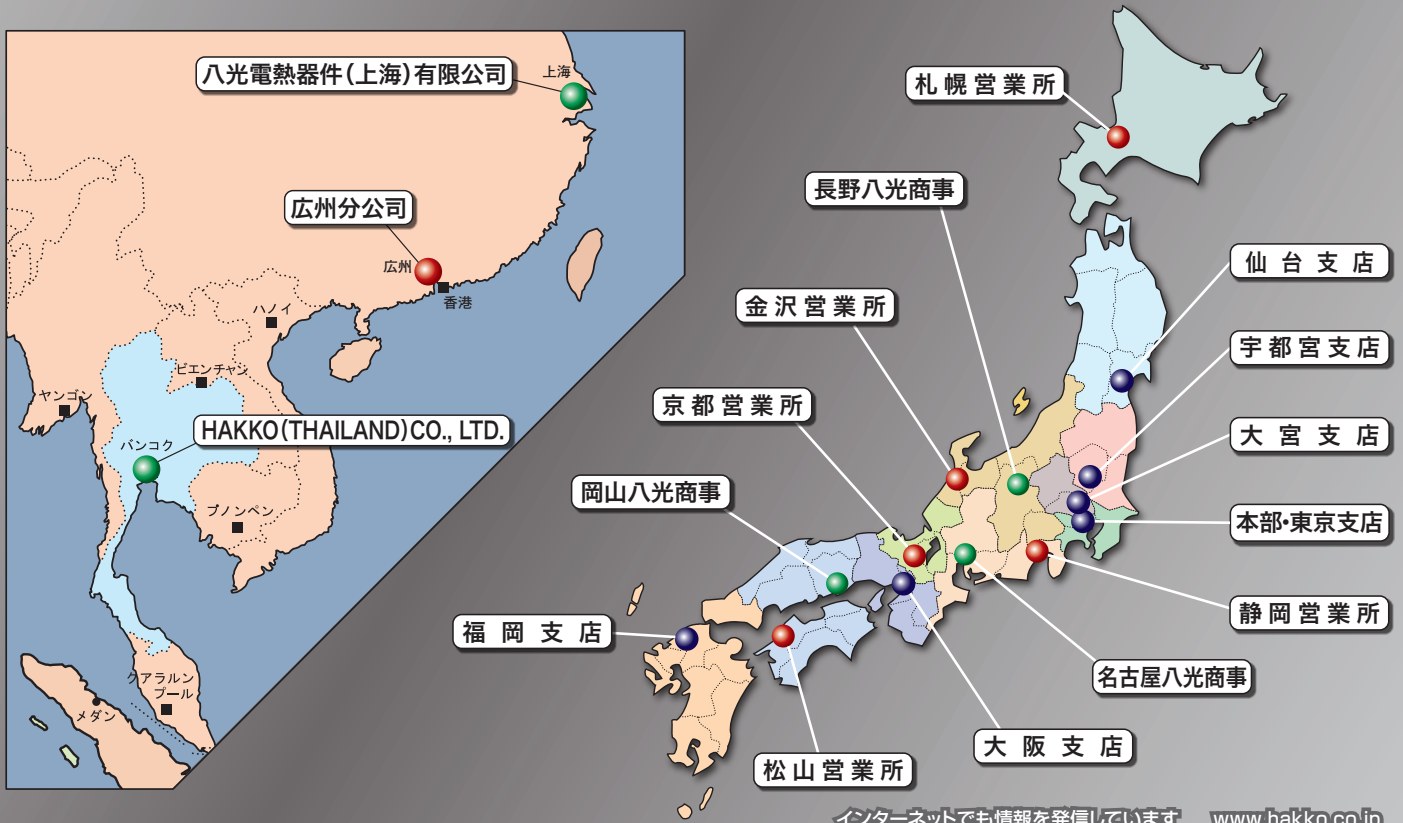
八光電熱器件(上海)有限公司

上海

広州分公司

広州

香港

ハノイ

ビエンチャン

ヤンゴン

HAKKO(THAILAND)CO., LTD.

バンコク

プノンペン

クアラルンプール

メダン

札幌営業所

長野八光商事

仙台支店

金沢営業所

宇都宮支店

京都営業所

大宮支店

本部・東京支店

岡山八光商事

静岡営業所

福岡支店

名古屋八光商事

大阪支店

松山営業所

インターネットでも情報を発信しています。 www.hakko.co.jp